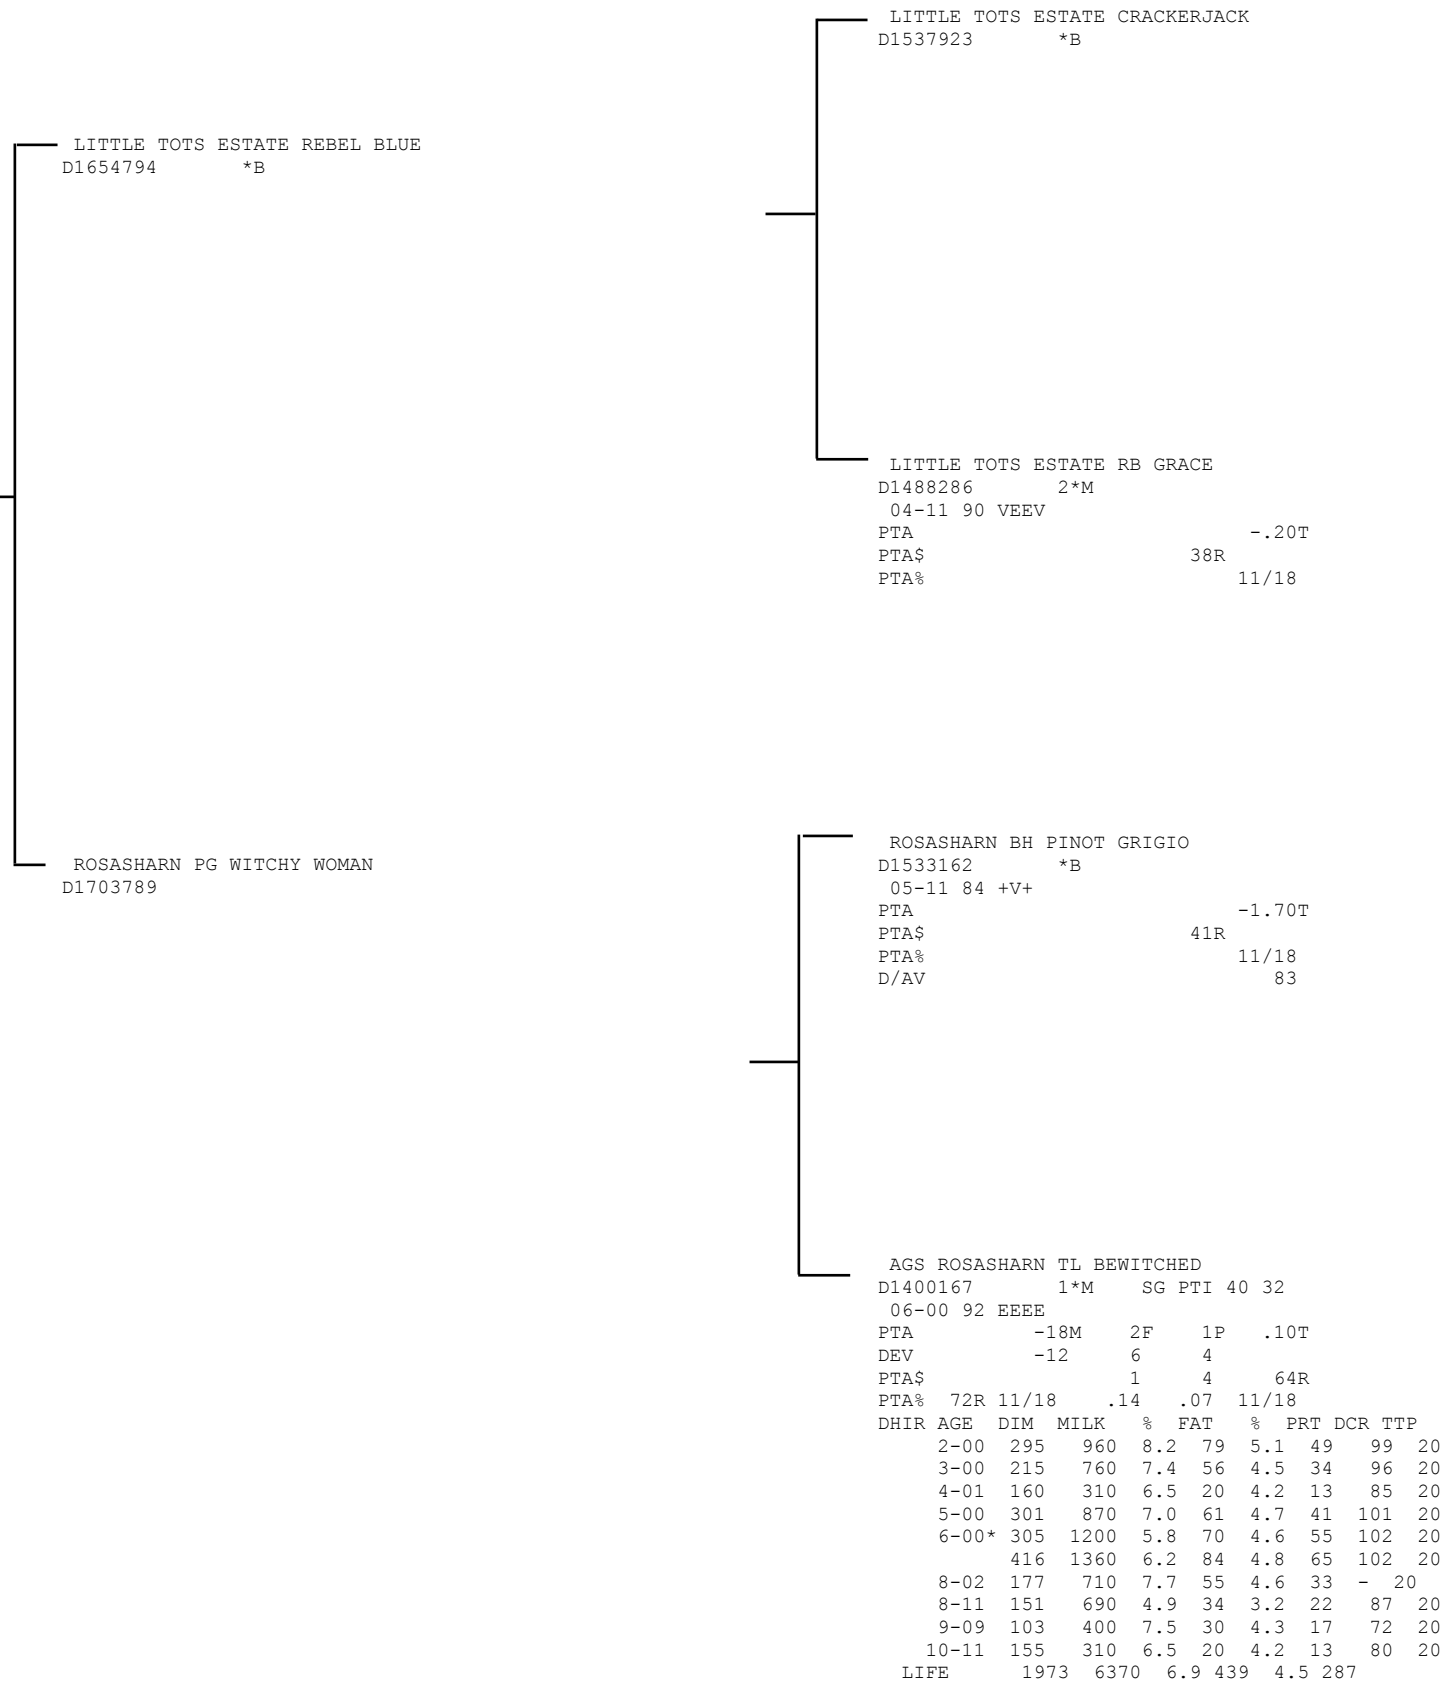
LITTLE TOTS ESTATE REBEL BLUE
D1654794 *B

ROSASHARN PG WITCHY WOMAN
D1703789

LITTLE TOTS ESTATE CRACKERJACK
D1537923 *B

LITTLE TOTS ESTATE RB GRACE
D1488286 2*M
04-11 90 VEEV
PTA -.20T
PTA$ 38R
PTA% 11/18

ROSASHARN BH PINOT GRIGIO
D1533162 *B
05-11 84 +V+
PTA -1.70T
PTA$ 41R
PTA% 11/18
D/AV 83

AGS ROSASHARN TL BEWITCHED
D1400167 1*M SG PTI 40 32
06-00 92 EEEE
PTA -18M 2F 1P .10T
DEV -12 6 4
PTA$ 1 4 64R
PTA% 72R 11/18 .14 .07 11/18

| DHIR AGE | DIM | MILK | % | FAT | % | PRT | DCR | TTP |
|---|---|---|---|---|---|---|---|---|
| 2-00 | 295 | 960 | 8.2 | 79 | 5.1 | 49 | 99 | 20 |
| 3-00 | 215 | 760 | 7.4 | 56 | 4.5 | 34 | 96 | 20 |
| 4-01 | 160 | 310 | 6.5 | 20 | 4.2 | 13 | 85 | 20 |
| 5-00 | 301 | 870 | 7.0 | 61 | 4.7 | 41 | 101 | 20 |
| 6-00* | 305 | 1200 | 5.8 | 70 | 4.6 | 55 | 102 | 20 |
| | 416 | 1360 | 6.2 | 84 | 4.8 | 65 | 102 | 20 |
| 8-02 | 177 | 710 | 7.7 | 55 | 4.6 | 33 | - | 20 |
| 8-11 | 151 | 690 | 4.9 | 34 | 3.2 | 22 | 87 | 20 |
| 9-09 | 103 | 400 | 7.5 | 30 | 4.3 | 17 | 72 | 20 |
| 10-11 | 155 | 310 | 6.5 | 20 | 4.2 | 13 | 80 | 20 |
| LIFE | 1973 | 6370 | 6.9 | 439 | 4.5 | 287 | | |